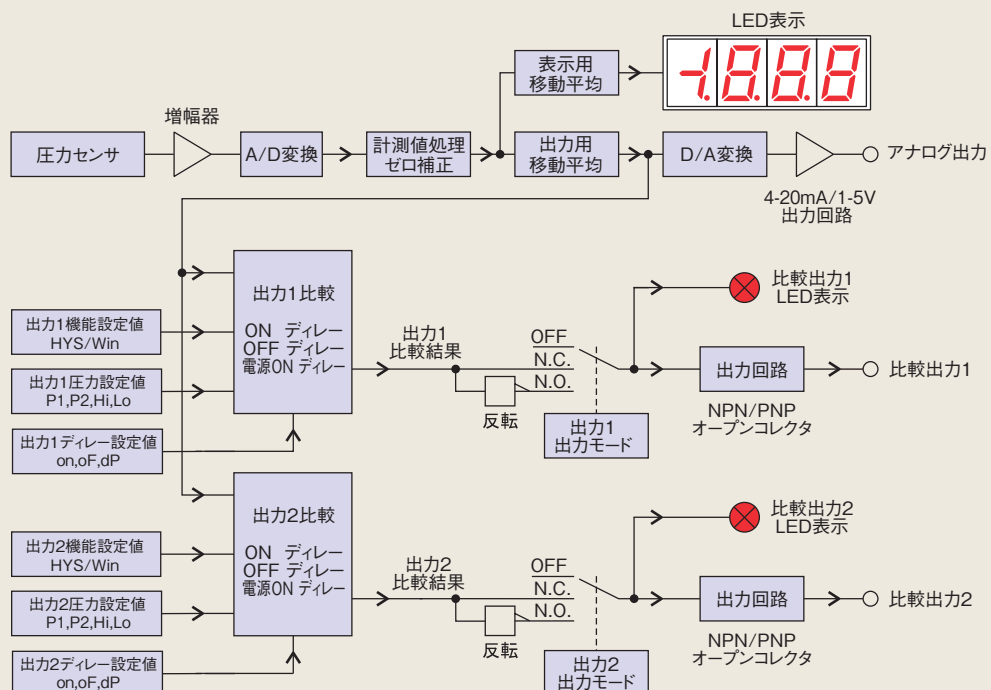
LED表示

-1.8.8.8

表示用
移動平均

増幅器

圧力センサ

A/D変換

計測値処理
ゼロ補正

出力用
移動平均

D/A変換

アナログ出力

4-20mA/1-5V
出力回路

出力1比較

ON ディレー
OFF ディレー
電源ON ディレー

出力1機能設定値
HYS/Win

出力1圧力設定値
P1,P2,Hi,Lo

出力1ディレー設定値
on,oF,dP

出力1
比較結果

反転

OFF
N.C.
N.O.

出力1
出力モード

比較出力1
LED表示

出力回路

比較出力1

NPN/PNP
オープンコレクタ

出力2比較

ON ディレー
OFF ディレー
電源ON ディレー

出力2機能設定値
HYS/Win

出力2圧力設定値
P1,P2,Hi,Lo

出力2ディレー設定値
on,oF,dP

出力2
比較結果

反転

OFF
N.C.
N.O.

出力2
出力モード

比較出力2
LED表示

出力回路

比較出力2

NPN/PNP
オープンコレクタ